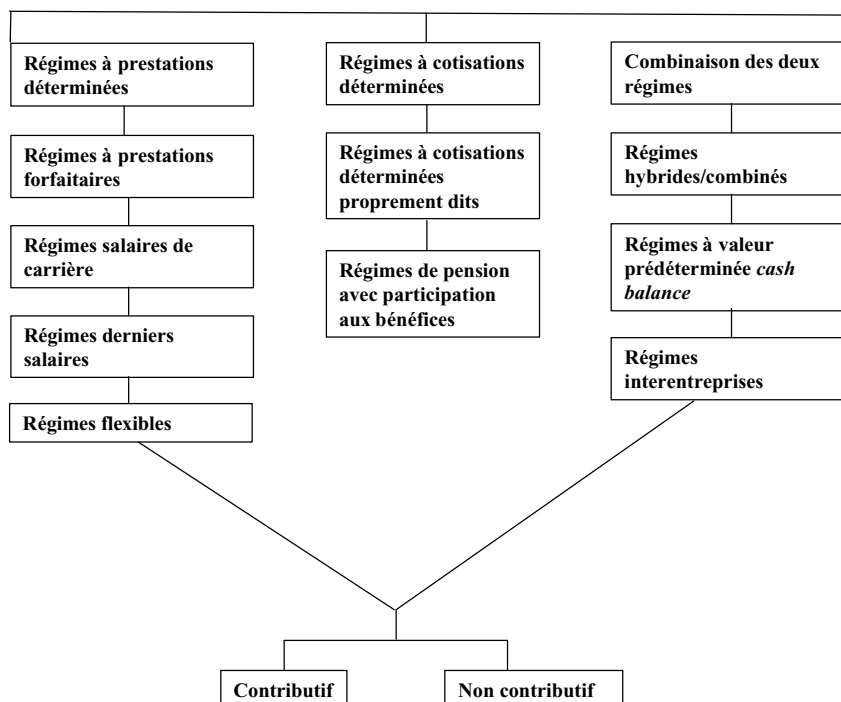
Régimes à prestations déterminées

Régimes à prestations forfaitaires

Régimes salaires de carrière

Régimes derniers salaires

Régimes flexibles

Régimes à cotisations déterminées

Régimes à cotisations déterminées proprement dits

Régimes de pension avec participation aux bénéfices

Combinaison des deux régimes

Régimes hybrides/combinés

Régimes à valeur prédéterminée *cash balance*

Régimes interentreprises

Contributif

Non contributif